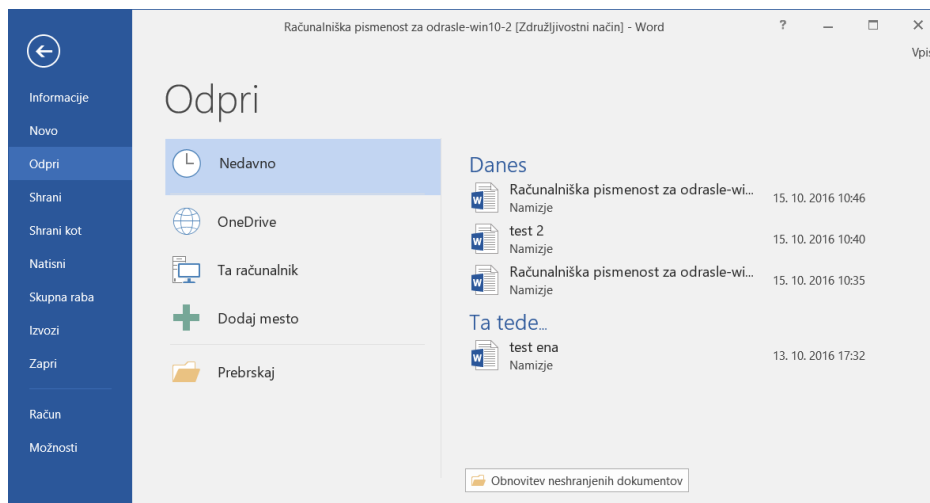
Računalniška pismenost za odrasle-win10-2 [Združljivostni način] - Word

? — ☐ ✕

Vpis

Informacije
Novo
Odpri
Shrani
Shrani kot
Natisni
Skupna raba
Izvozi
Zapri
Račun
Možnosti

Odpri

Nedavno
OneDrive
Ta računalnik
Dodaj mesto
Prebrskaj

Danes

Računalniška pismenost za odrasle-wi... 15. 10. 2016 10:46
Namizje

test 2 15. 10. 2016 10:40
Namizje

Računalniška pismenost za odrasle-wi... 15. 10. 2016 10:35
Namizje

Ta tede...

test ena 13. 10. 2016 17:32
Namizje

Obnovitev neshranjenih dokumentov